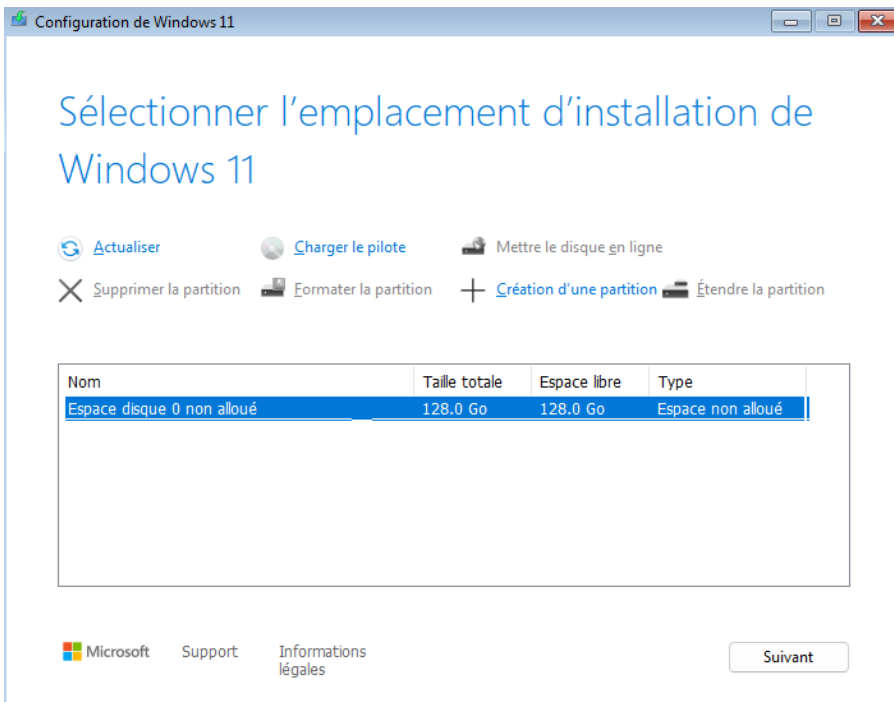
Configuration de Windows 11

Sélectionner l'emplacement d'installation de Windows 11

Actualiser
Charger le pilote
Mettre le disque en ligne
Supprimer la partition
Formater la partition
Création d'une partition
Étendre la partition

| Nom | Taille totale | Espace libre | Type |
|---|---|---|---|
| Espace disque 0 non alloué | 128.0 Go | 128.0 Go | Espace non alloué |

Microsoft
Support
Informations légales

Suivant